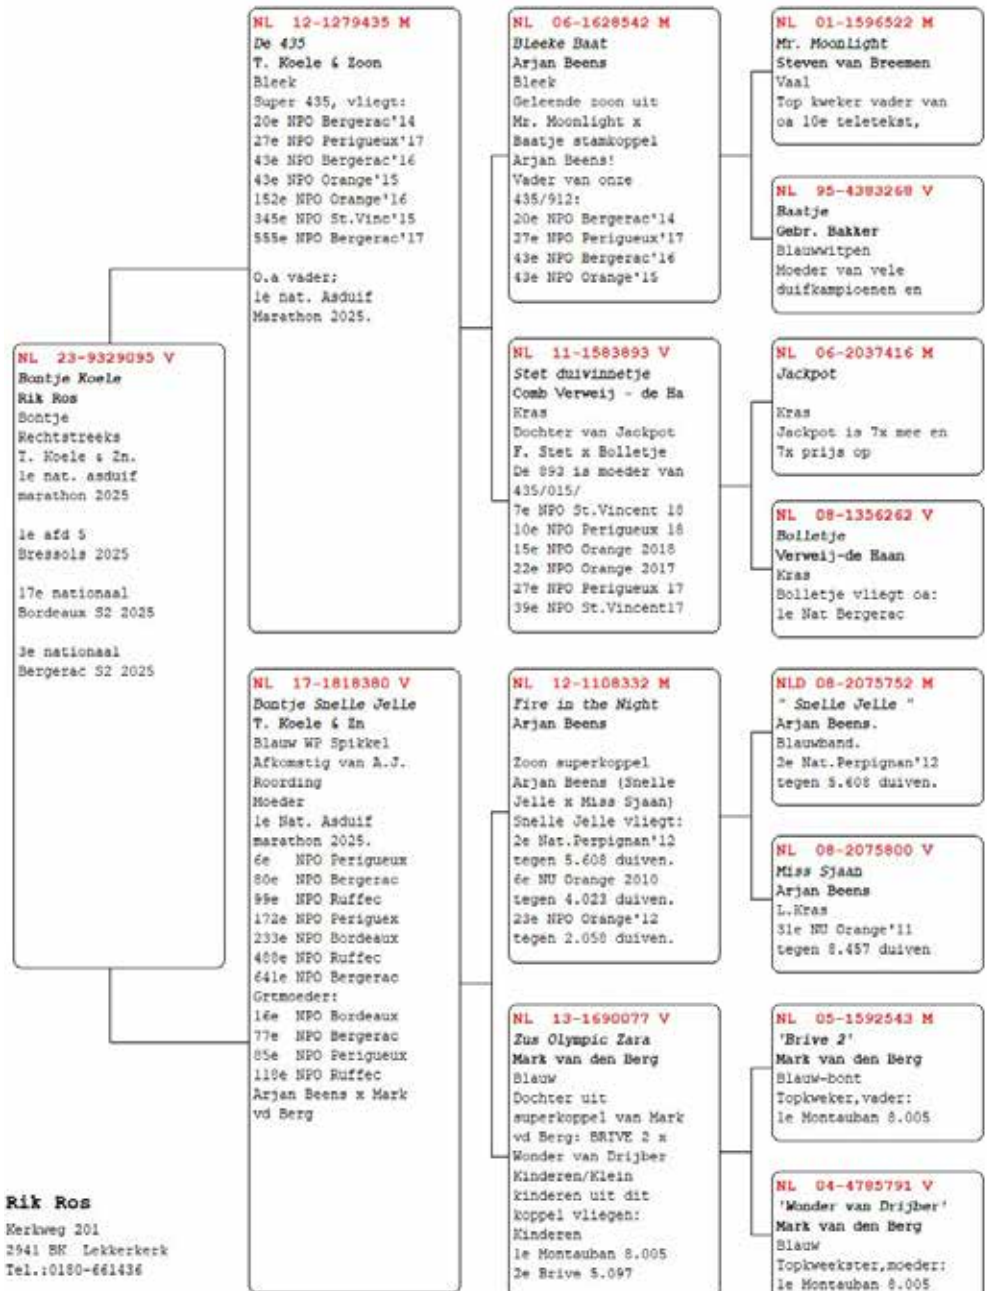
NL 23-9329095 V
Bontje Koele
Rik Ros
Bontje
Rechtstreeks
T. Koele & Zn.
1e nat. asduif
marathon 2025

1e afd 5
Bressols 2025

17e nationaal
Bordeaux S2 2025

3e nationaal
Bergerac S2 2025

NL 12-1279435 M
De 435
T. Koele & Zoon
Bleek
Super 435, vliegt:
20e NPO Bergerac'14
27e NPO Perigueux'17
43e NPO Bergerac'16
43e NPO Orange'15
152e NPO Orange'16
345e NPO St.Vinc'15
555e NPO Bergerac'17

O.a vader;
1e nat. Asduif
Marathon 2025.

NL 17-1818380 V
Bontje Snelle Jelle
T. Koele & Zn
Blauw WP Spikkel
Afkomstig van A.J. Roording
Moeder
1e Nat. Asduif
marathon 2025.
6e NPO Perigueux
80e NPO Bergerac
99e NPO Ruffec
172e NPO Periguex
233e NPO Bordeaux
408e NPO Ruffec
641e NPO Bergerac
Grtmoeder:
16e NPO Bordeaux
77e NPO Bergerac
85e NPO Perigueux
118e NPO Ruffec
Arjan Beens x Mark vd Berg

NL 06-1628542 M
Bleeke Baat
Arjan Beens
Bleek
Geleende zoon uit
Mr. Moonlight x
Baatje stamkoppel
Arjan Beens!
Vader van onze
435/912:
20e NPO Bergerac'14
27e NPO Perigueux'17
43e NPO Bergerac'16
43e NPO Orange'15

NL 11-1583893 V
Stet duivinnetje
Comb Verweij - de Ha
Kras
Dochter van Jackpot
F. Stet x Bolletje
De 893 is moeder van
435/015/
7e NPO St.Vincent 18
10e NPO Perigueux 18
15e NPO Orange 2018
22e NPO Orange 2017
27e NPO Perigueux 17
39e NPO St.Vincent17

NL 12-1108332 M
Fire in the Night
Arjan Beens

Zoon superkoppel
Arjan Beens (Snelle
Jelle x Miss Sjaan)
Snelle Jelle vliegt:
2e Nat.Perpignan'12
tegen 5.608 duiven.
6e NU Orange 2010
tegen 4.023 duiven.
23e NPO Orange'12
tegen 2.058 duiven.

NL 13-1690077 V
Zus Olympic Zara
Mark van den Berg
Blauw
Dochter uit
superkoppel van Mark
vd Berg: BRIVE 2 x
Wonder van Drijber
Kinderen/Klein
kinderen uit dit
koppel vliegen:
Kinderen
1e Montauban 8.005
2e Brive 5.097

NL 01-1596522 M
Mr. Moonlight
Steven van Breemen
Vaal
Top kweker vader van
oa 10e teletekst,

NL 95-4383268 V
Baatje
Gebr. Bakker
Blauwwitpen
Moeder van vele
duifkampioenen en

NL 06-2037416 M
Jackpot

Kras
Jackpot is 7x mee en
7x prijs op

NL 08-1356262 V
Bolletje
Verweij-de Haan
Kras
Bolletje vliegt oa:
1e Nat Bergerac

NLD 08-2075752 M
" Snelle Jelle "
Arjan Beens.
Blauwband.
2e Nat.Perpignan'12
tegen 5.608 duiven.

NL 08-2075800 V
Miss Sjaan
Arjan Beens
L.Kras
31e NU Orange'11
tegen 8.457 duiven

NL 05-1592543 M
'Brive 2'
Mark van den Berg
Blauw-bont
Topkweker,vader:
1e Montauban 8.005

NL 04-4785791 V
'Wonder van Drijber'
Mark van den Berg
Blauw
Topkweekster,moeder:
1e Montauban 8.005

Rik Ros
Kerkweg 201
2941 BK Lekkerkerk
Tel.:0180-661436